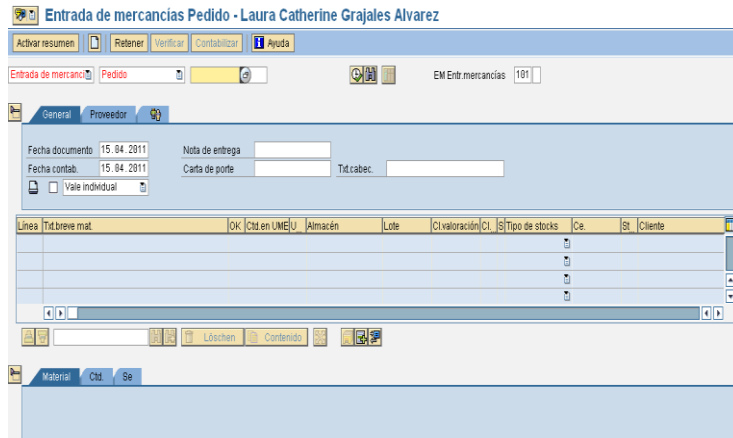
Entrada de mercancías Pedido - Laura Catherine Grajales Alvarez

Activar resumen | Retener | Verificar | Contabilizar | Ayuda

Entrada de mercancí | Pedido | EM Entr.mercancías 101

General | Proveedor

Fecha documento 15.04.2011
Fecha contab. 15.04.2011
Vale individual
Nota de entrega
Carta de porte
Txt.cabec.

| Línea | Txt.breve mat. | OK | Ctd.en UME | U.. | Almacén | Lote | Cl.valoración | Cl. | S | Tipo de stocks | Ce. | St. | Cliente |
|---|---|---|---|---|---|---|---|---|---|---|---|---|---|
| | | | | | | | | | | | | | |
| | | | | | | | | | | | | | |
| | | | | | | | | | | | | | |
| | | | | | | | | | | | | | |

Löschen | Contenido

Material | Ctd. | Se